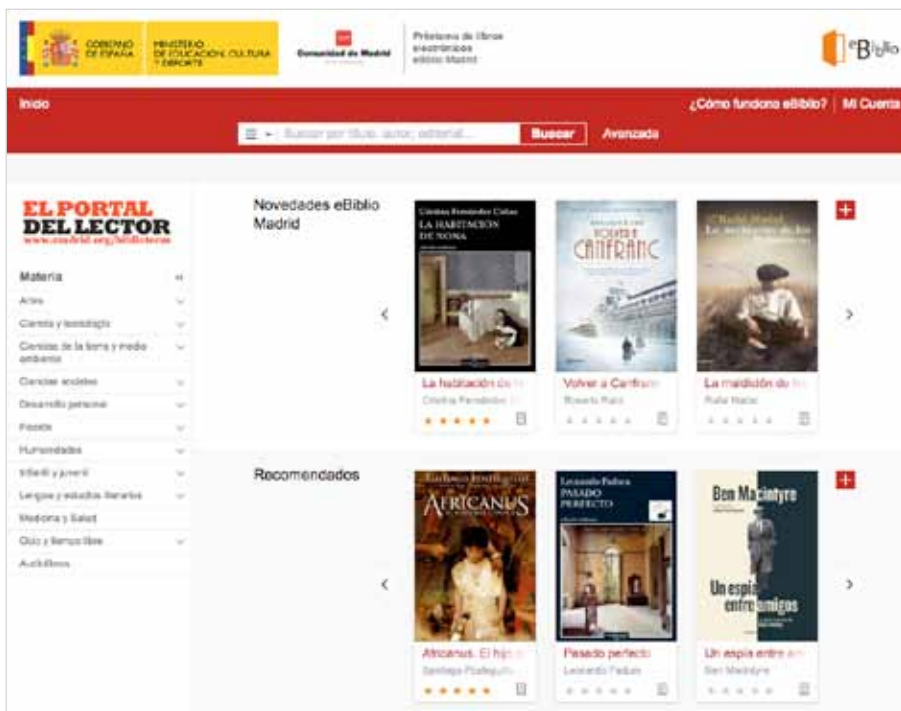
GOBIERNO DE ESPAÑA | MINISTERIO DE EDUCACIÓN, CULTURA Y DEPORTE | Comunidad de Madrid | Préstamo de libros electrónicos eBiblio Madrid | eBiblio

Inicio

¿Cómo funciona eBiblio? | Mi Cuenta

Buscar por título, autor, editorial... | Buscar | Avanzada

EL PORTAL DEL LECTOR
www.madrid.org/bibliotecas

Materia
Artes
Ciencia y tecnología
Ciencias de la tierra y medio ambiente
Ciencias sociales
Desarrollo personal
Ficción
Humanidades
Infantil y juvenil
Lenguas y estudios literarios
Medicina y Salud
Ocio y tiempo libre
Audiolibros

Novedades eBiblio Madrid

Cristina Fernández Cubas
LA HABITACIÓN DE NONA
La habitación de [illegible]
Cristina Fernández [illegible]

VOLVER A CANFRANC
Volver a Canfran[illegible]
Rosario Raro

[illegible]
La maldición de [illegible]
Rafal Harlan

Recomendados

Santiago Posteguillo
AFRICANUS
Africanus. El hijo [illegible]
Santiago Posteguillo

Leonardo Padura
PASADO PERFECTO
Pasado perfecto
Leonardo Padura

Ben Macintyre
Un espía entre amigos
Un espía entre a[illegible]
Ben Macintyre